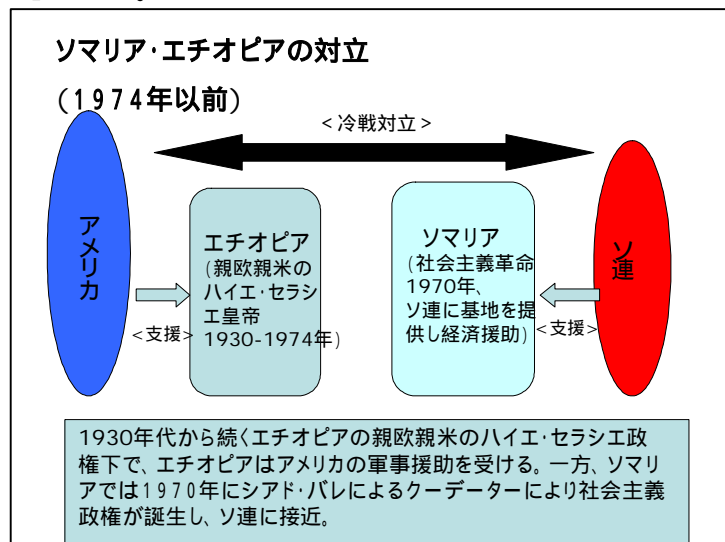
ソマリア･エチオピアの対立

（1974年以前）

＜冷戦対立＞

アメリカ

＜支援＞

エチオピア
（親欧親米のハイエ･セラシエ皇帝
1930-1974年）

ソマリア
（社会主義革命
1970年、
ソ連に基地を提供し経済援助）

＜支援＞

ソ連

1930年代から続くエチオピアの親欧親米のハイエ･セラシエ政権下で、エチオピアはアメリカの軍事援助を受ける。一方、ソマリアでは1970年にシアド･バレによるクーデーターにより社会主義政権が誕生し、ソ連に接近。